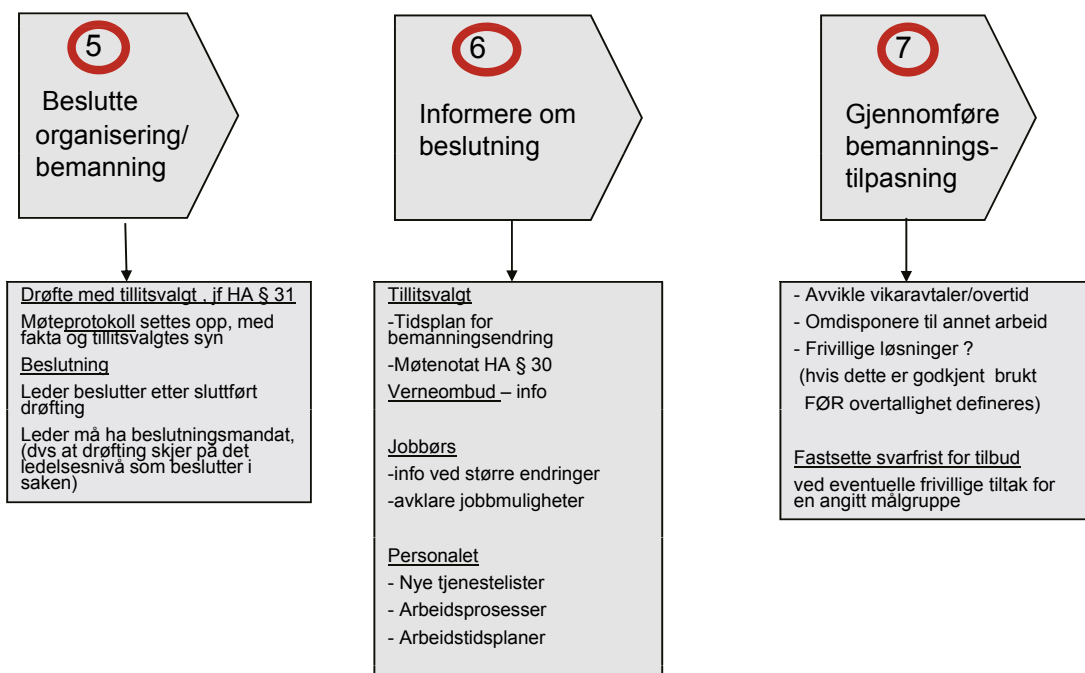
5

Beslutte organisering/ bemanning

Drøfte med tillitsvalgt , jf HA § 31

Møteprotokoll settes opp, med fakta og tillitsvalgtes syn

Beslutning

Leder beslutter etter sluttført drøfting

Leder må ha beslutningsmandat, (dvs at drøfting skjer på det ledelsesnivå som beslutter i saken)

6

Informere om beslutning

Tillitsvalgt

-Tidsplan for bemanningsendring

-Møtenotat HA § 30

Verneombud – info

Jobbørs

-info ved større endringer

-avklare jobbmuligheter

Personalet

- Nye tjenestelister

- Arbeidsprosesser

- Arbeidstidsplaner

7

Gjennomføre bemanningstilpasning

- Avvikle vikaravtaler/overtid

- Omdisponere til annet arbeid

- Frivillige løsninger ?

(hvis dette er godkjent brukt FØR overtallighet defineres)

Fastsette svarfrist for tilbud

ved eventuelle frivillige tiltak for en angitt målgruppe